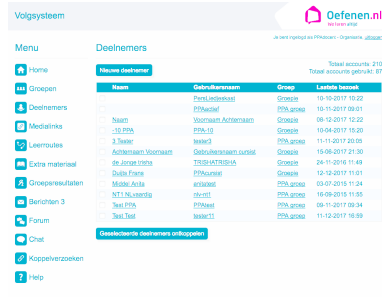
Volgsysteem

Oefenen.nl
Oefenen erbij!

Je bent ingelogd als PPAdocent - Organisatie. afmelden

Menu

Home
Groepen
Deelnemers
Medialinks
Leerroutes
Extra materiaal
Groepsresultaten
Berichten 3
Forum
Chat
Koppelverzoeken
Help

Deelnemers

Nieuwe deelnemer

Totaal accounts: 210
Totaal accounts gebruikt: 87

| | Naam | Gebruikersnaam | Groep | Laatste bezoek |
|---|---|---|---|---|
| | | PersLedenlexxst | Groepje | 10-10-2017 10:22 |
| | | PPAadtief | PPA groep | 11-11-2017 09:01 |
| | Naam | Voornaam Achternaam | Groepje | 09-12-2017 12:22 |
| | -10 PPA | PPA-10 | PPA groep | 10-04-2017 15:20 |
| | 3 Tester | tester3 | PPA groep | 11-11-2017 20:05 |
| | Achternaam Voornaam | Gebruikersnaam cursist | Groepje | 15-06-2017 21:30 |
| | de Jonge trisha | TRISHATRISHA | Groepje | 24-11-2016 11:49 |
| | Dutje Frank | PPAcursist | Groepje | 12-12-2017 11:01 |
| | Model Anita | anitatest | PPA groep | 03-07-2015 11:24 |
| | NT1 NL-voor0p | nlv-nt1 | PPA groep | 16-09-2015 11:55 |
| | Test PPA | PPAtest | PPA groep | 09-11-2017 09:34 |
| | Test Test | tester11 | PPA groep | 11-12-2017 16:59 |

Geselecteerde deelnemers ontkoppelen